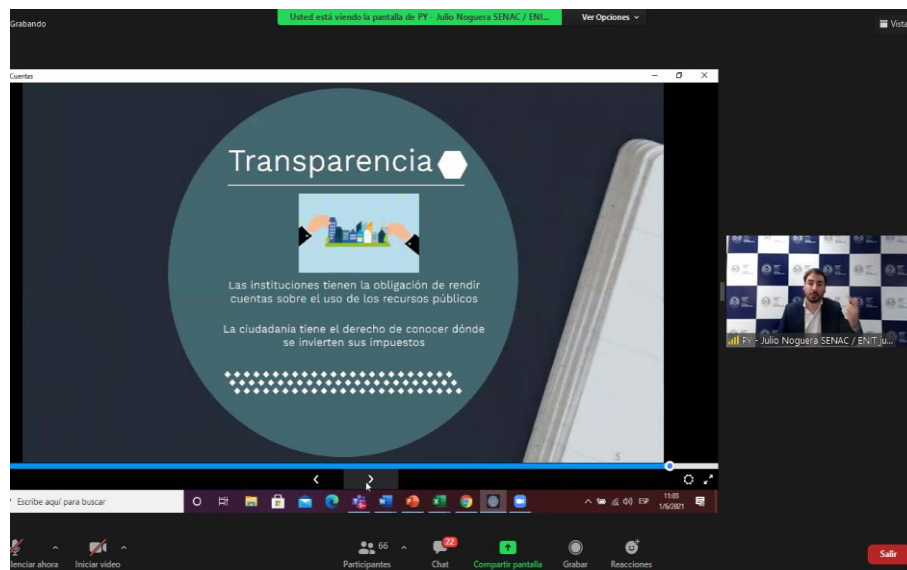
Grabando

Usted está viendo la pantalla de PY - Julio Noguera SENAC / ENI...

Ver Opciones

Vista

Cuentas

Transparencia

Las instituciones tienen la obligación de rendir cuentas sobre el uso de los recursos públicos

La ciudadanía tiene el derecho de conocer dónde se invierten sus impuestos

Escribe aquí para buscar

ESP

11:03
1/6/2021

PY - Julio Noguera SENAC / ENIT ju...

lenciar ahora

Iniciar video

66
Participantes

22
Chat

Compartir pantalla

Grabar

Reacciones

Salir